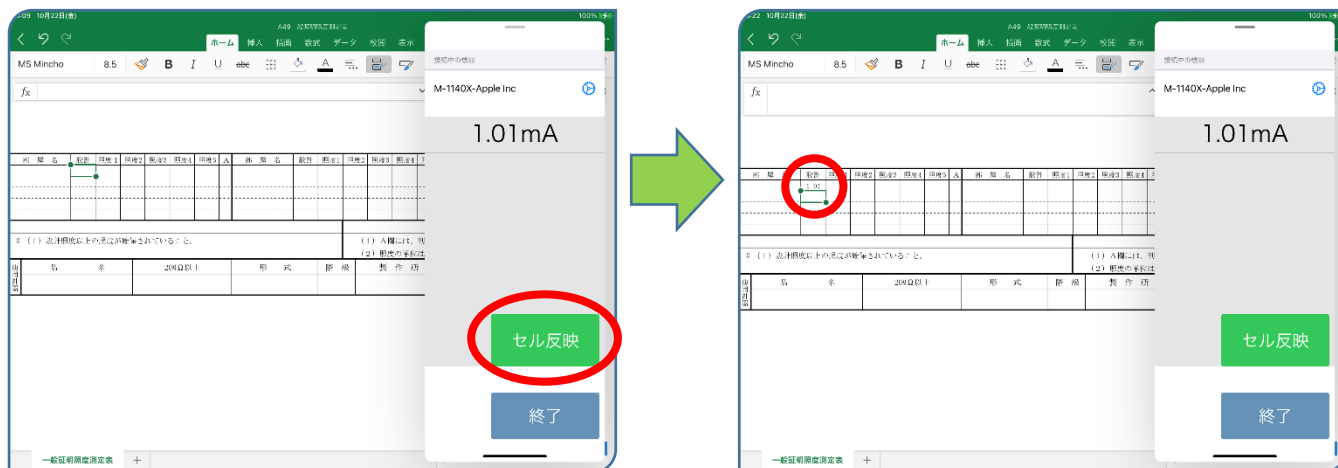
10月22日(金)
A49 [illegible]
ホーム 挿入 描画 数式 データ 校閲 表示
MS Mincho 8.5 B I U abc
fx
接続中の機器
M-1140X-Apple Inc
1.01mA
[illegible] 名 一般 照度1 照度2 照度3 照度4 照度5 A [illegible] 名 一般 照度1 照度2 照度3 照度4
※(1)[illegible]
(1)A欄には、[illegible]
(2)照度の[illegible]
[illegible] 20Ω以上 形式 階級 製作所
セル反映
終了
一般証明照度測定表 +

10月22日(金)
A49 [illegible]
ホーム 挿入 描画 数式 データ 校閲 表示
MS Mincho 8.5 B I U abc
fx
接続中の機器
M-1140X-Apple Inc
1.01mA
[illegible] 名 一般 照度1 照度2 照度3 照度4 照度5 A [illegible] 名 一般 照度1 照度2 照度3 照度4
1.01
※(1)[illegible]
(1)A欄には、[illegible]
(2)照度の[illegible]
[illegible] 20Ω以上 形式 階級 製作所
セル反映
終了
一般証明照度測定表 +